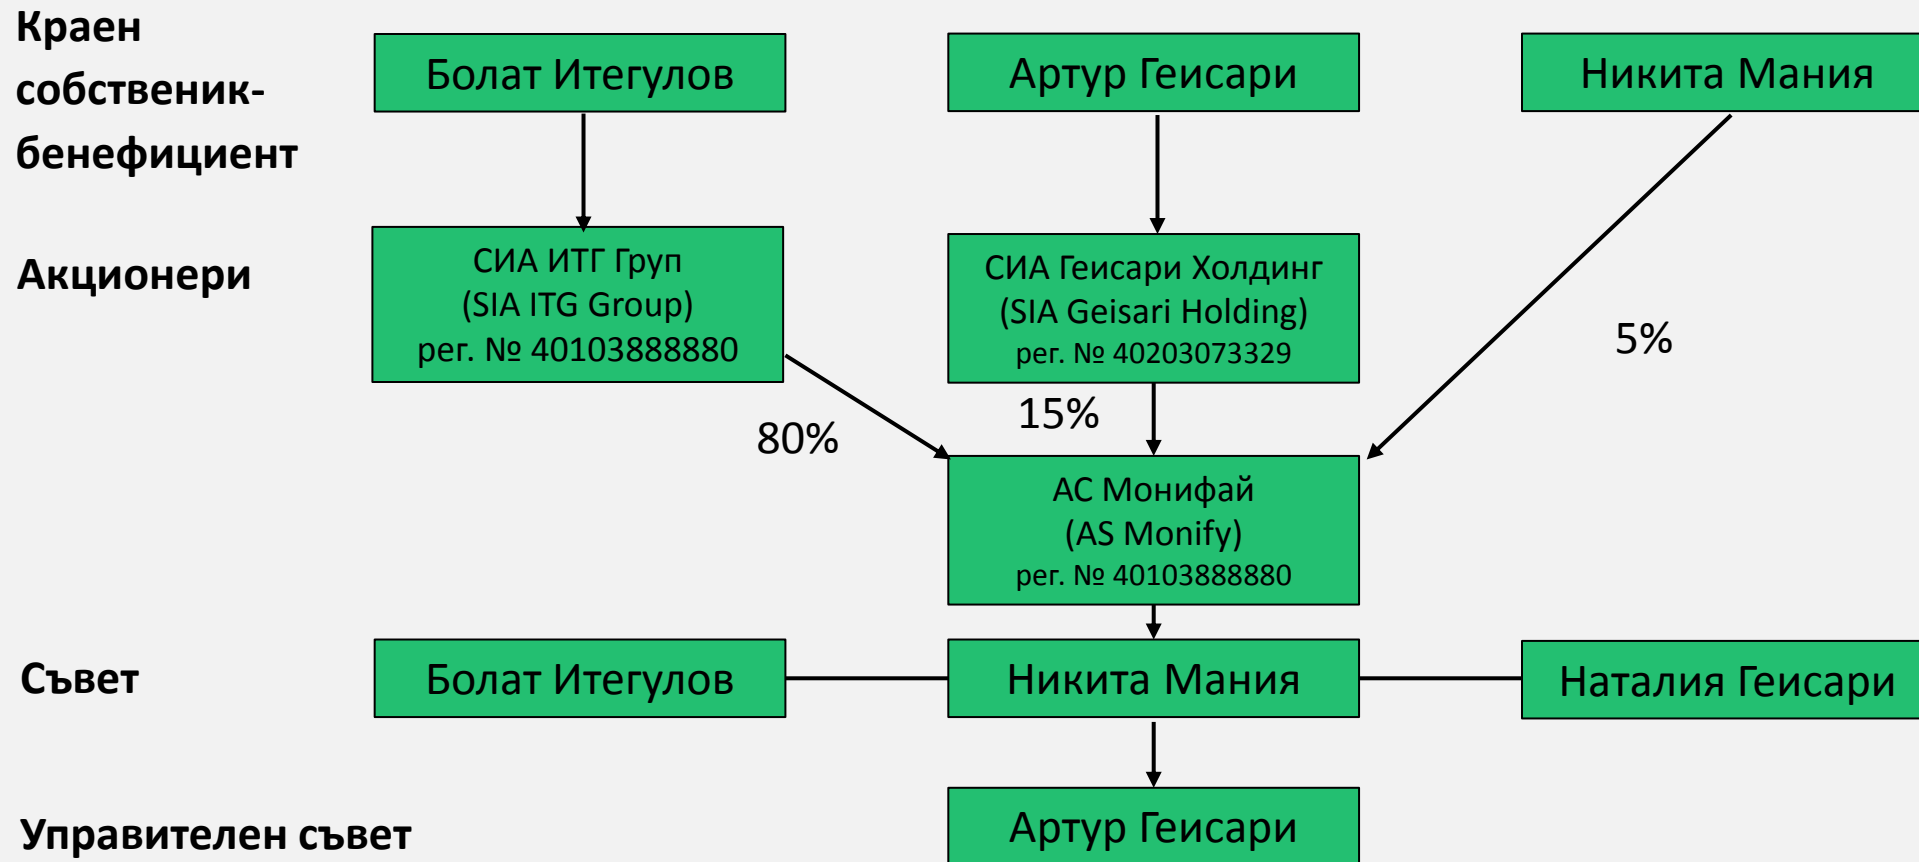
Краен собственик-бенефициент

Болат Итегулов

Артур Геисари

Никита Мания

Акционери

СИА ИТГ Груп
(SIA ITG Group)
рег. № 40103888880

СИА Геисари Холдинг
(SIA Geisari Holding)
рег. № 40203073329

5%

15%

80%

АС Монифай
(AS Monify)
рег. № 40103888880

Съвет

Болат Итегулов

Никита Мания

Наталия Геисари

Управителен съвет

Артур Геисари